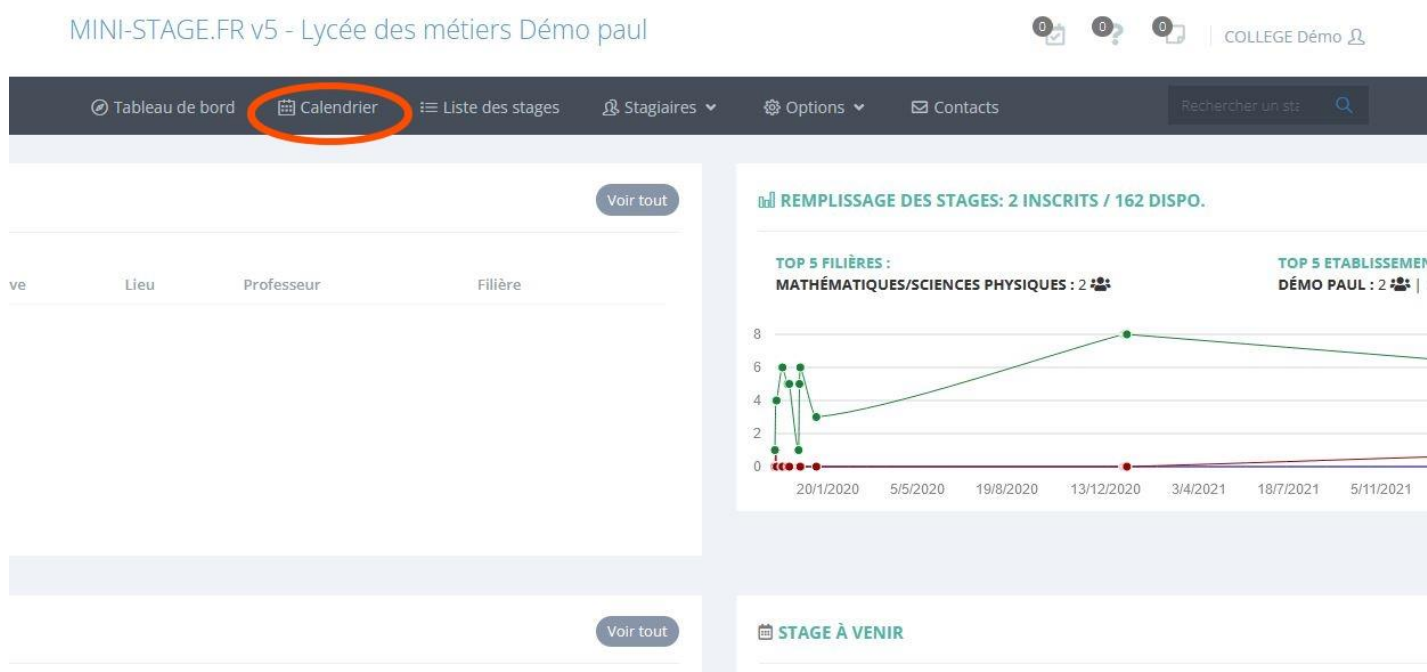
MINI-STAGE.FR v5 - Lycée des métiers Démo paul

0 0 0 COLLEGE Démo

Tableau de bord Calendrier Liste des stages Stagiaires Options Contacts

Rechercher un sta

Voir tout

ve Lieu Professeur Filière

REMPLISSAGE DES STAGES: 2 INSCRITS / 162 DISPO.

TOP 5 FILIÈRES :
MATHÉMATIQUES/SCIENCES PHYSIQUES : 2

TOP 5 ETABLISSEMEN
DÉMO PAUL : 2 |

8
6
4
2
0

20/1/2020 5/5/2020 19/8/2020 13/12/2020 3/4/2021 18/7/2021 5/11/2021

Voir tout

STAGE À VENIR